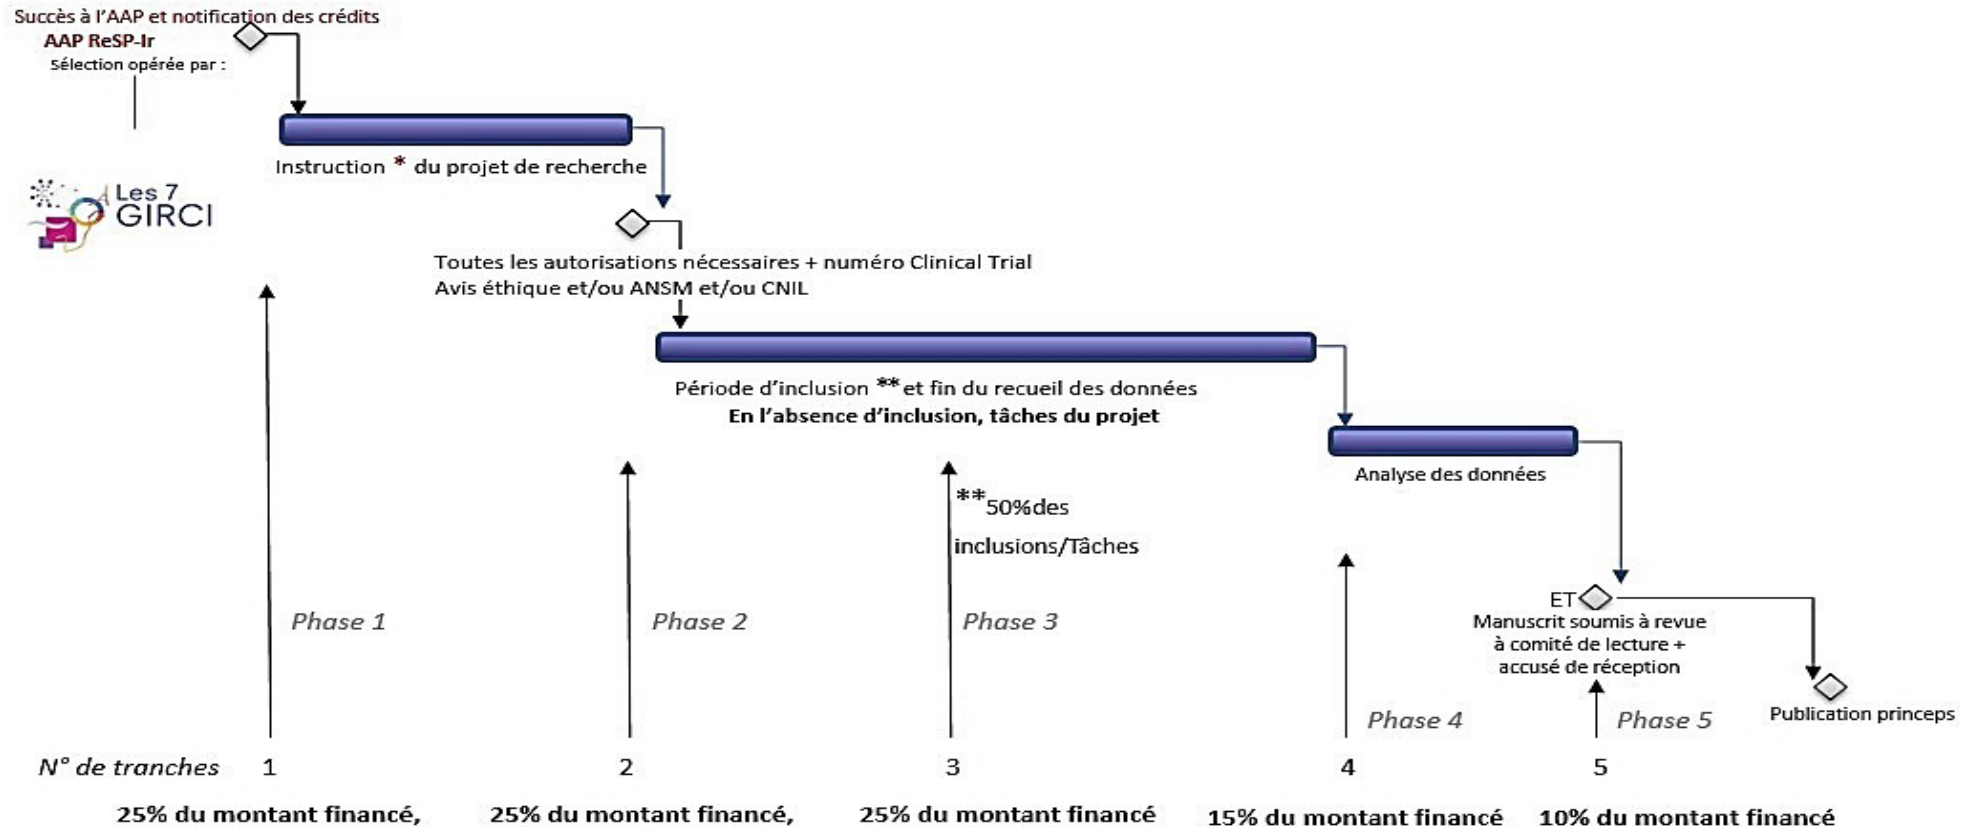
Succès à l'AAP et notification des crédits
AAP ReSP-Ir
Sélection opérée par :

Les 7 GIRCI

Instruction * du projet de recherche

Toutes les autorisations nécessaires + numéro Clinical Trial
Avis éthique et/ou ANSM et/ou CNIL

Période d'inclusion ** et fin du recueil des données
En l'absence d'inclusion, tâches du projet

Analyse des données

**50%des inclusions/Tâches

Phase 1

Phase 2

Phase 3

ET
Manuscrit soumis à revue à comité de lecture + accusé de réception

Phase 4

Phase 5

Publication princeps

N° de tranches 1 2 3 4 5

25% du montant financé,

25% du montant financé,

25% du montant financé

15% du montant financé

10% du montant financé